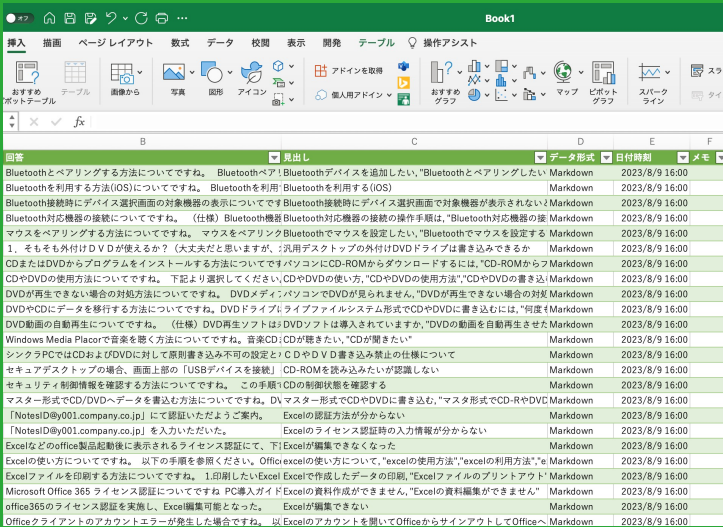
オフ Book1

挿入 描画 ページレイアウト 数式 データ 校閲 表示 開発 テーブル 操作アシスト

おすすめピボットテーブル テーブル 画像から 写真 図形 アイコン アドインを取得 個人用アドイン おすすめグラフ マップ ピボットグラフ スパークライン

$fx$

B C D E F

| 回答 | 見出し | データ形式 | 日付時刻 | メモ |
|---|---|---|---|---|
| Bluetoothとペアリングする方法についてですね。 Bluetoothペア | Bluetoothデバイスを追加したい, "Bluetoothとペアリングしたい | Markdown | 2023/8/9 16:00 | |
| Bluetoothを利用する方法(iOS)についてですね。 Bluetoothを利用 | Bluetoothを利用する(iOS) | Markdown | 2023/8/9 16:00 | |
| Bluetooth接続時にデバイス選択画面の対象機器の表示についてです | Bluetooth接続時にデバイス選択画面で対象機器が表示されない | Markdown | 2023/8/9 16:00 | |
| Bluetooth対応機器の接続についてですね。 (仕様) Bluetooth機器 | Bluetooth対応機器の接続の操作手順は, "Bluetooth対応機器の接 | Markdown | 2023/8/9 16:00 | |
| マウスをペアリングする方法についてですね。 マウスをペアリン | Bluetoothでマウスを設定したい, "Bluetoothでマウスを設定する | Markdown | 2023/8/9 16:00 | |
| 1、そもそも外付けDVDが使えるか?(大丈夫だと思いますが、念 | 汎用デスクトップの外付けDVDドライブは書き込みできるか | Markdown | 2023/8/9 16:00 | |
| CDまたはDVDからプログラムをインストールする方法についてです | パソコンにCD-ROMからダウンロードするには, "CD-ROMから | Markdown | 2023/8/9 16:00 | |
| CDやDVDの使用方法についてですね。 下記より選択してください | CDやDVDの使い方, "CDやDVDの使用方法","CDやDVDの書き込 | Markdown | 2023/8/9 16:00 | |
| DVDが再生できない場合の対処方法についてですね。 DVDメディ | パソコンでDVDが見られません, "DVDが再生できない場合の対処 | Markdown | 2023/8/9 16:00 | |
| DVDやCDにデータを移行する方法についてですね。DVDドライブ | ライブファイルシステム形式でCDやDVDに書き込むには, "何度 | Markdown | 2023/8/9 16:00 | |
| DVD動画の自動再生についてですね。 (仕様) DVD再生ソフトは | DVDソフトは導入されていますか, "DVDの動画の自動再生させた | Markdown | 2023/8/9 16:00 | |
| Windows Media Placorで音楽を聴く方法についてですね。音楽CD | 音楽CDを聴きたい, "CDが聞きたい" | Markdown | 2023/8/9 16:00 | |
| シンクラPCではCDおよびDVDに対して原則書き込み不可の設定とな | CDやDVD書き込み禁止の仕様について | Markdown | 2023/8/9 16:00 | |
| セキュアデスクトップの場合、画面上部の「USBデバイスを接続」 | CD-ROMを読み込ませたいが認識しない | Markdown | 2023/8/9 16:00 | |
| セキュリティ制御情報を確認する方法についてですね。 この手順で | CDの制御状態を確認する | Markdown | 2023/8/9 16:00 | |
| マスター形式でCD/DVDへデータを書込む方法についてですね。DV | マスター形式でCDやDVDに書き込む, "マスタ形式でCD-RやDVD | Markdown | 2023/8/9 16:00 | |
| 「NotesID@y001.company.co.jp」で認証いただようご案内。 | Excelの認証方法が分からない | Markdown | 2023/8/9 16:00 | |
| 「NotesID@y001.company.co.jp」を入力いただいた。 | Excelのライセンス認証時の入力情報が分からない | Markdown | 2023/8/9 16:00 | |
| Excelなどのoffice製品起動後に表示されるライセンス認証にて、下 | Excelが編集できなくなった | Markdown | 2023/8/9 16:00 | |
| Excelの使い方についてですね。 以下の手順を参照ください。Offic | Excelの使い方について, "excelの使用方法","excelの利用方法","e | Markdown | 2023/8/9 16:00 | |
| Excelファイルを印刷する方法についてですね。 1.印刷したいExcel | Excelで作成したデータの印刷, "Excelファイルのプリントアウト | Markdown | 2023/8/9 16:00 | |
| Microsoft Office 365 ライセンス認証についてですね PC導入ガイド | Excelの資料作成ができません, "Excelの資料編集ができません" | Markdown | 2023/8/9 16:00 | |
| office365のライセンス認証を実施し、Excel編集可能となった。 | Excelが編集できない | Markdown | 2023/8/9 16:00 | |
| Officeクライアントのアカウントエラーが発生した場合ですね。 以 | Excelのアカウントを開いてOfficeからサインアウトしてOfficeへ | Markdown | 2023/8/9 16:00 | |